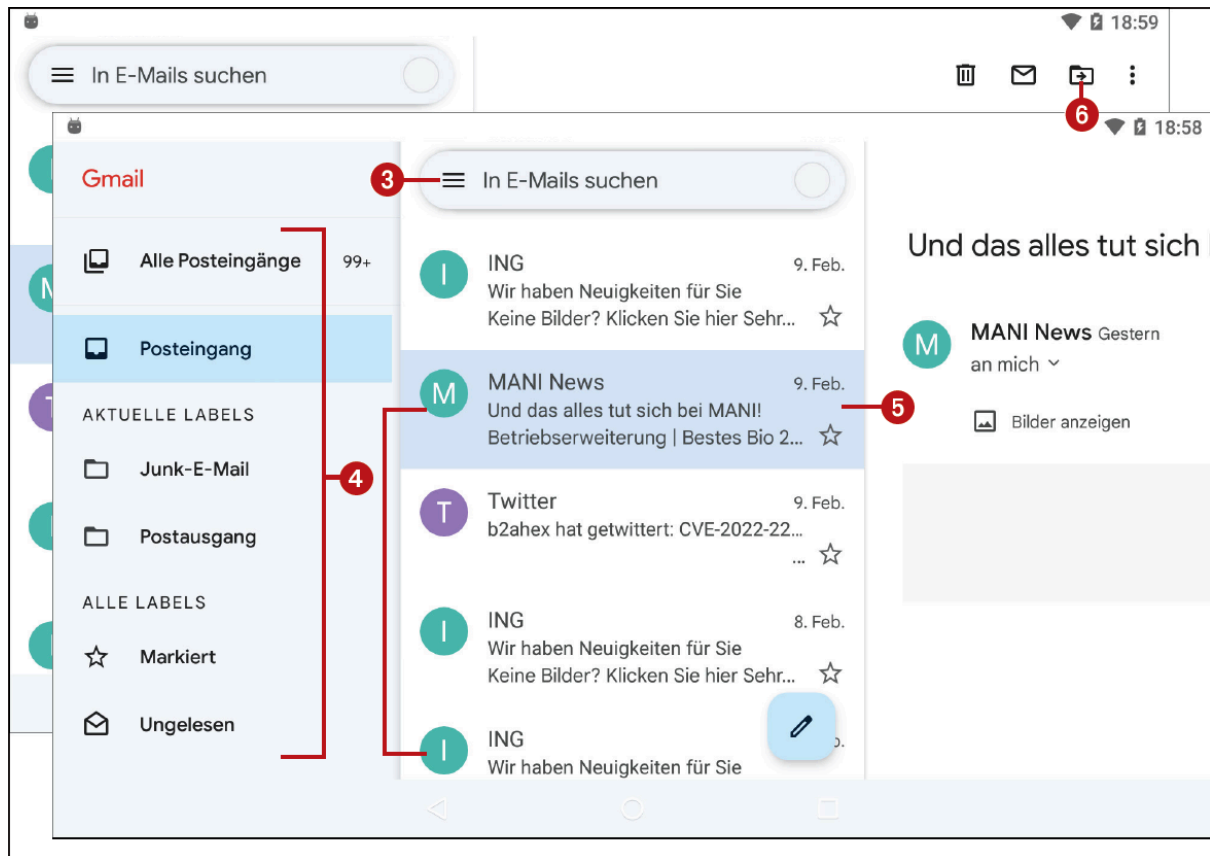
18:59

In E-Mails suchen

6

18:58

Gmail

3

In E-Mails suchen

Alle Posteingänge 99+

Posteingang

AKTUELLE LABELS

Junk-E-Mail

Postausgang

ALLE LABELS

Markiert

Ungelesen

4

I ING 9. Feb.
Wir haben Neuigkeiten für Sie
Keine Bilder? Klicken Sie hier Sehr...

M MANI News 9. Feb.
Und das alles tut sich bei MANI!
Betriebserweiterung | Bestes Bio 2...

5

T Twitter 9. Feb.
b2ahex hat getwittert: CVE-2022-22...
...

I ING 8. Feb.
Wir haben Neuigkeiten für Sie
Keine Bilder? Klicken Sie hier Sehr...

I ING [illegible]b.
Wir haben Neuigkeiten für Sie

Und das alles tut sich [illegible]

M MANI News Gestern
an mich

Bilder anzeigen